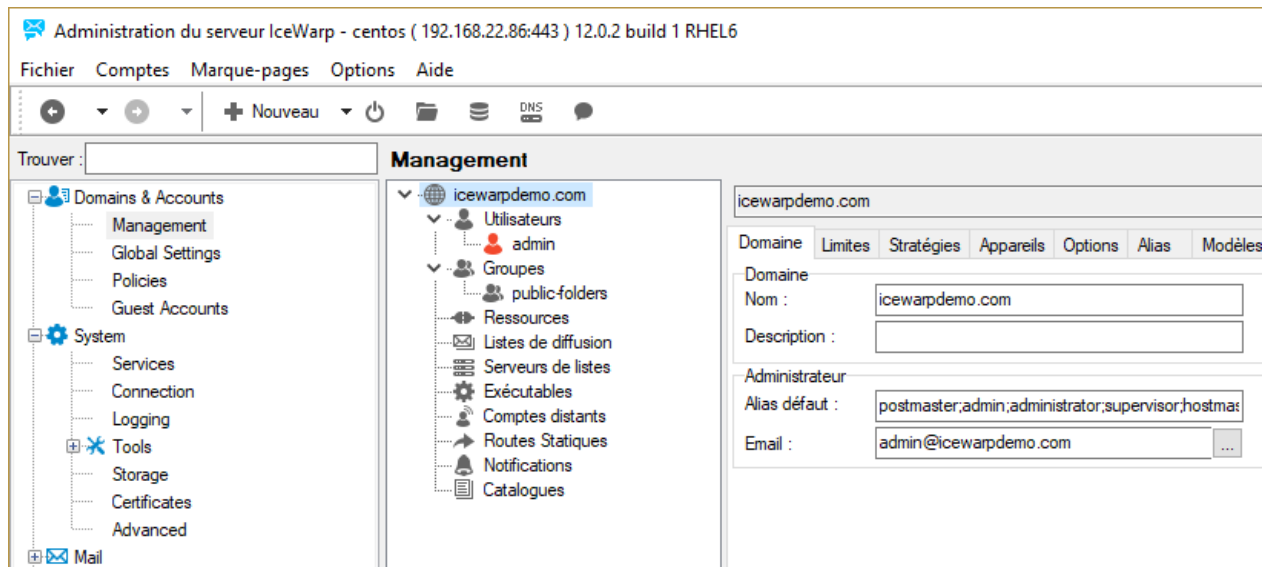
Administration du serveur IceWarp - centos ( 192.168.22.86:443 ) 12.0.2 build 1 RHEL6

Fichier Comptes Marque-pages Options Aide

Nouveau

DNS

Trouver :

Management

Domains & Accounts
Management
Global Settings
Policies
Guest Accounts
System
Services
Connection
Logging
Tools
Storage
Certificates
Advanced
Mail

icewarpdemo.com
Utilisateurs
admin
Groupes
public-folders
Ressources
Listes de diffusion
Serveurs de listes
Exécutables
Comptes distants
Routes Statiques
Notifications
Catalogues

icewarpdemo.com

Domaine | Limites | Stratégies | Appareils | Options | Alias | Modèles

Domaine
Nom : icewarpdemo.com
Description :

Administrateur
Alias défaut : postmaster;admin;administrator;supervisor;hostmas
Email : admin@icewarpdemo.com ...